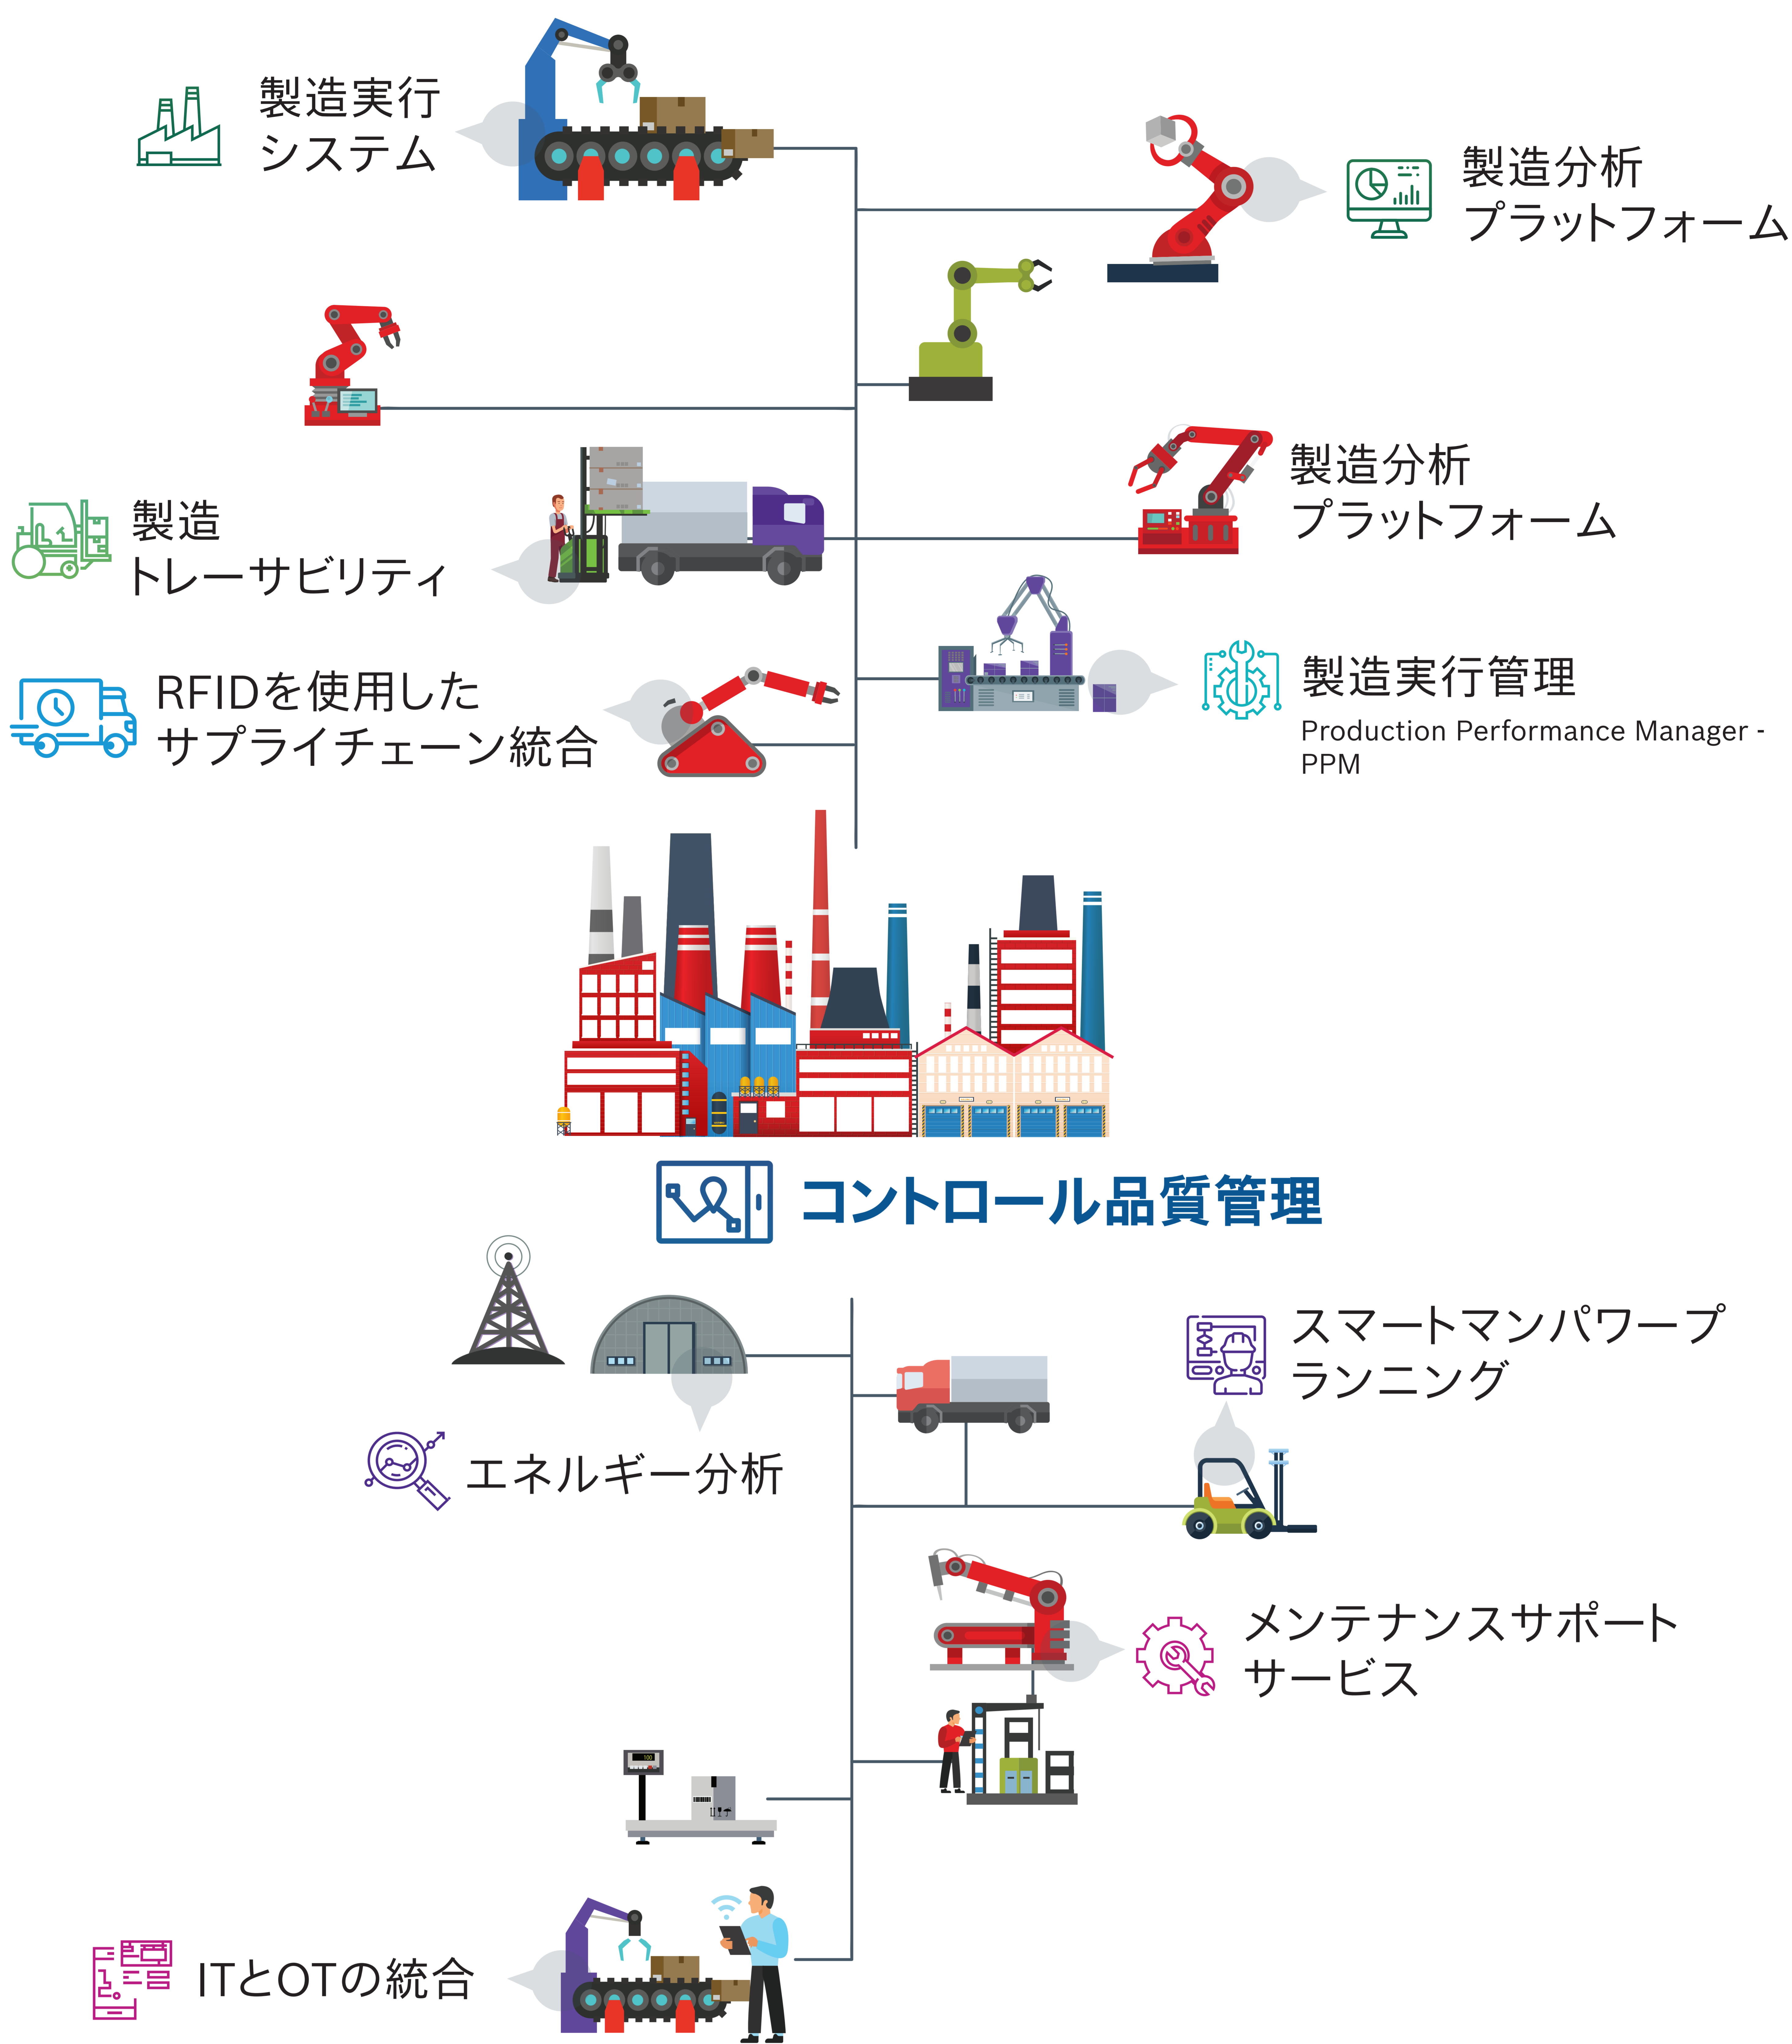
製造実行
システム

製造分析
プラットフォーム

製造
トレーサビリティ

製造分析
プラットフォーム

RFIDを使用した
サプライチェーン統合

製造実行管理
Production Performance Manager - PPM

コントロール品質管理

スマートマンパワープランニング

エネルギー分析

メンテナンスサポートサービス

ITとOTの統合